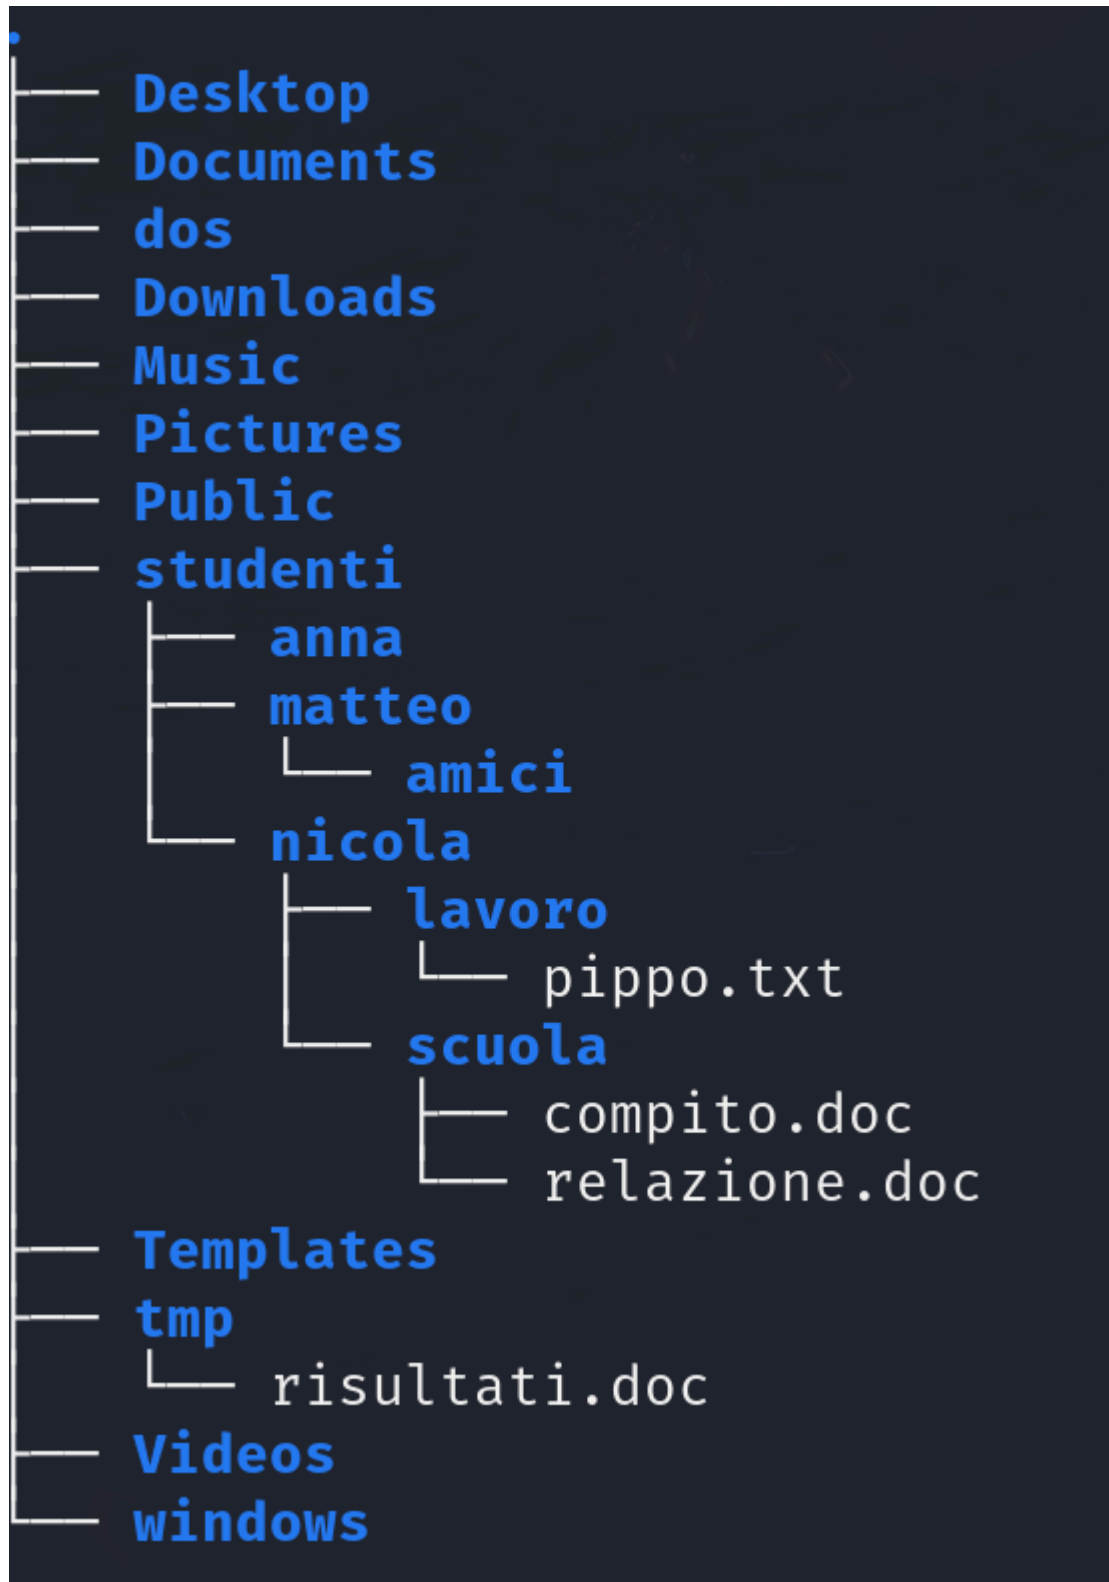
.
├── Desktop
├── Documents
├── dos
├── Downloads
├── Music
├── Pictures
├── Public
├── studenti
│   ├── anna
│   ├── matteo
│   │   └── amici
│   └── nicola
│       ├── lavoro
│       │   └── pippo.txt
│       └── scuola
│           ├── compito.doc
│           └── relazione.doc
├── Templates
├── tmp
│   └── risultati.doc
├── Videos
└── windows